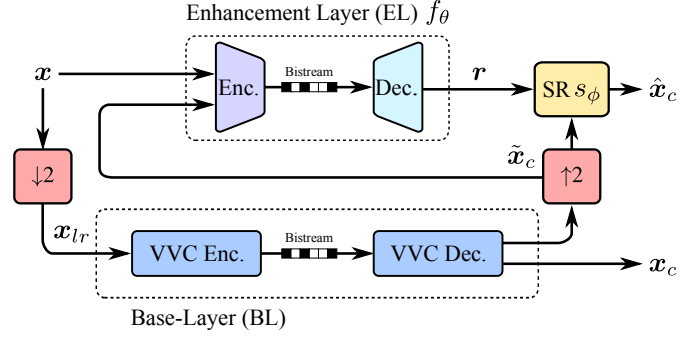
Enhancement Layer (EL) $f_\theta$

$\boldsymbol{x}$

Enc.

Bistream

Dec.

$\boldsymbol{r}$

SR $s_\phi$

$\hat{\boldsymbol{x}}_c$

$\downarrow 2$

$\tilde{\boldsymbol{x}}_c$

$\uparrow 2$

$\boldsymbol{x}_{lr}$

VVC Enc.

Bistream

VVC Dec.

$\boldsymbol{x}_c$

Base-Layer (BL)